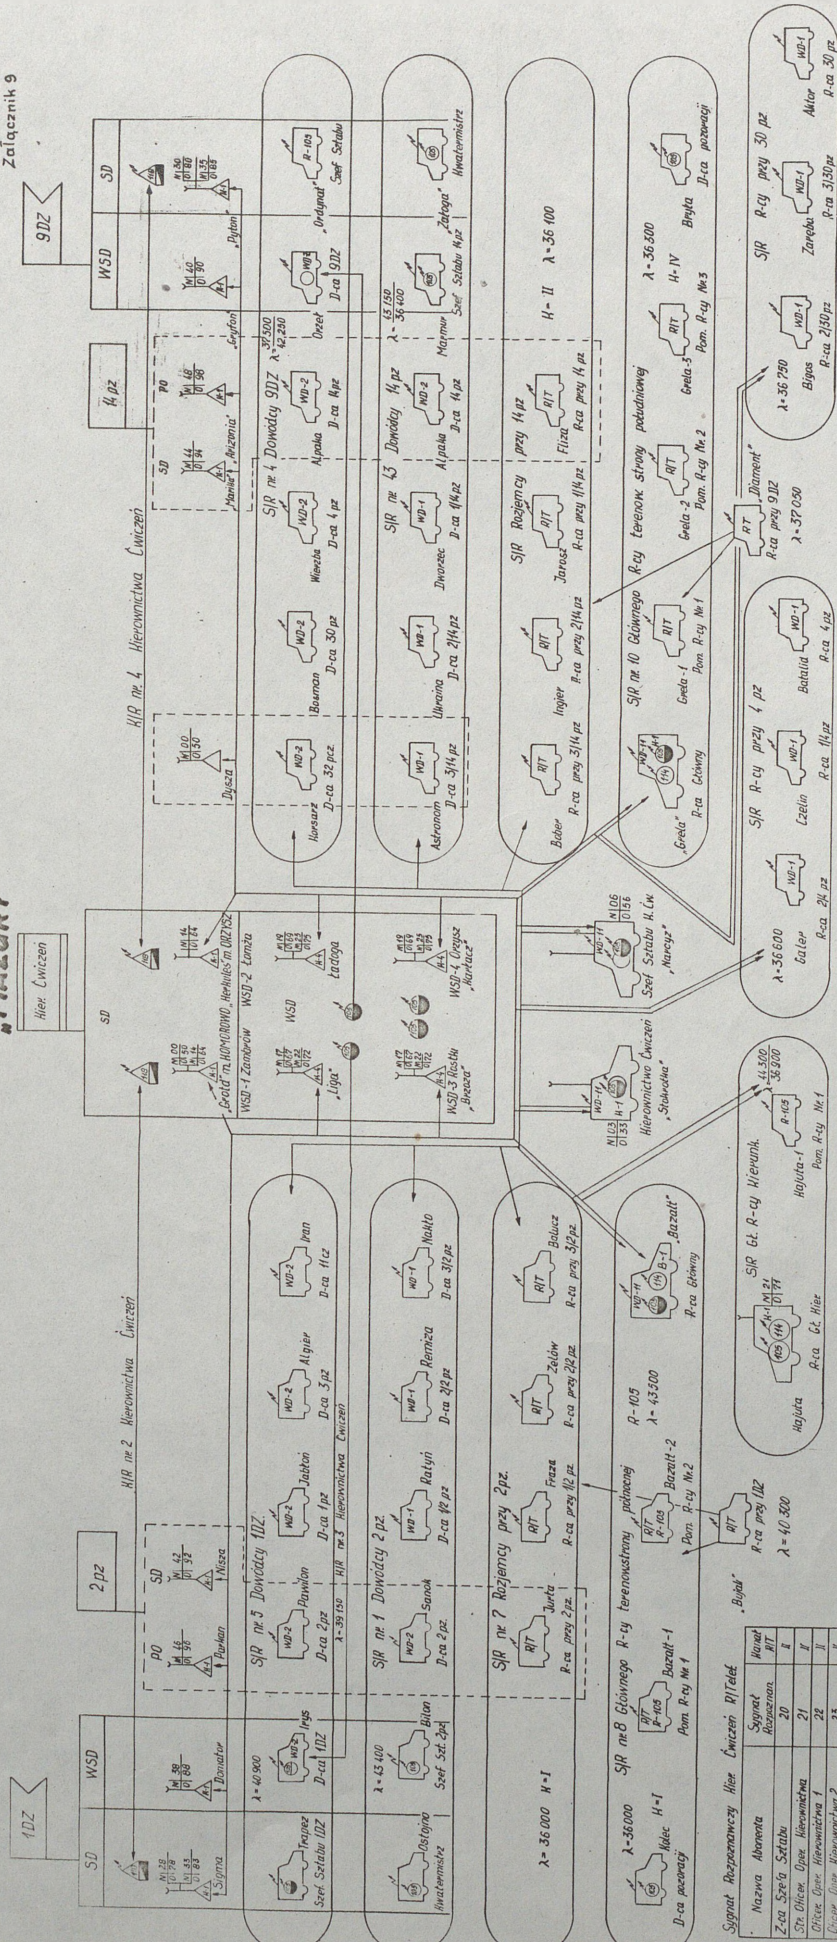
Załącznik 9

1DZ

9DZ

SD

WSD

2pz

PO

SD

4pz

WSD

SD

H/R nr 2 Kierownictwa Ćwiczeń

Kier. Ćwiczeń

SD

H/R nr 4 Kierownictwa Ćwiczeń

PO

SD

Syrena

Donator

Parkan

Nisza

Dysza

Groźd m. HOMOROWO

Hetkules m. OKRZESZ

WSD-1 Zambrów

WSD-2 Łomża

„Liga"

WSD

Ładoga

WSD-3 Rostki „Brzoza"

WSD-4 Orzysz „Karłacz"

„Mamba" „Arizona"

„Gryfon"

„Pyton"

Orzeł

D-ca 9DZ

„Ordynat" Szef Sztabu

S/R nr 5 Dowódcy 1DZ

Trapez Szef Sztabu 1DZ

Irys D-ca 1DZ

Pawilon D-ca 2pz

Jabłoń D-ca 1pz

Algier D-ca 3pz

Iran D-ca 11cz

$\lambda$ = 40 900

$\lambda$ = 39 150

H/R nr 3 Kierownictwa Ćwiczeń

Korsarz D-ca 32pcz

Bowman D-ca 30pz

Wieżeba D-ca 4pz

Alpaka D-ca 4pz

S/R nr 4 Dowódcy 9DZ

$\lambda$ = 37 500 / 42 250

Zaloga" Szef Sztabu 4pz

Kwatermistrz

S/R nr 1 Dowódcy 2pz

$\lambda$ = 43 400

Ostojna Kwatermistrz

Bilon Szef Szt. 2pz

Sanok D-ca 2pz

Ratyń D-ca 1/2pz

Remiza D-ca 2/2pz

Nakło D-ca 3/2pz

Astronom D-ca 3/14pz

Ukraina D-ca 2/14pz

Dworzec D-ca 1/14pz

S/R nr 43 Dowódcy 14pz

Alpaka D-ca 14pz

$\lambda$ = 43 150 / 36 400

Marmur

S/R nr 7 Rozjemcy przy 2pz.

$\lambda$ = 36 000 H-I

Jurta R-ca przy 2pz

Fraza R-ca przy 1/2pz

Żelów R-ca przy 2/2pz

Bolucz R-ca przy 3/2pz

Bober R-ca przy 3/14pz

Ingier R-ca przy 2/14pz

Jarosz R-ca przy 1/14pz

Fiza R-ca przy 14pz

S/R Rozjemcy przy 14pz

H-II $\lambda$ = 36 400

Hierownictwo Ćwiczeń „Stolnica"

Szef Sztabu H. Ćw. „Narcyz"

$\lambda$ = 36000 H-I

S/R nr 8 Głównego R-cy terenowostrony północnej

Kalec D-ca pozoracji

Bazalt-1 Pom. R-cy Nr 1

Bazalt-2 Pom. R-cy Nr 2

R-105 $\lambda$ = 43 300

„Bazalt" R-ca Główny

„Grela" R-ca Główny

S/R nr 10 Głównego R-cy terenowostrony południowej

Grela-1 Pom. R-cy Nr 1

Grela-2 Pom. R-cy Nr 2

Grela-3 Pom. R-cy Nr 3

$\lambda$ = 36 500

H-IV

Bryła D-ca pozoracji

„Bujak" R-ca przy 1DZ $\lambda$ = 40 300

„Diament" R-ca przy 9DZ $\lambda$ = 37 050

S/R Gł. R-cy Kierunk.

Hajduta R-ca Gł. Kier.

Hajduta-1 Pom. R-cy Nr 1

$\lambda$ = 44 300 / 36 800

S/R R-cy przy 4 pz

$\lambda$ = 36 600

Galer R-ca 2/4 pz

Czelin R-ca 1/4pz

Batalia R-ca 4pz

$\lambda$ = 36 750

Bigos R-ca 2/30pz

Zaręba R-ca 3/30pz

S/R R-cy przy 30 pz

Aktor R-ca 30 pz

Sygnał Rozpoznawczy Kier. Ćwiczeń R/Telef.

| Nazwa Abonenta | Sygnał Rozpoznaw. | Nazwa R/T |
|---|---|---|
| Z-ca Szefa Sztabu | 20 | II |
| Str. Oficer Oper. Kierownictwa | 21 | II |
| Oficer Oper. Kierownictwa 1 | 22 | II |
| Oficer Oper. Kierownictwa 2 | 23 | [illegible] |